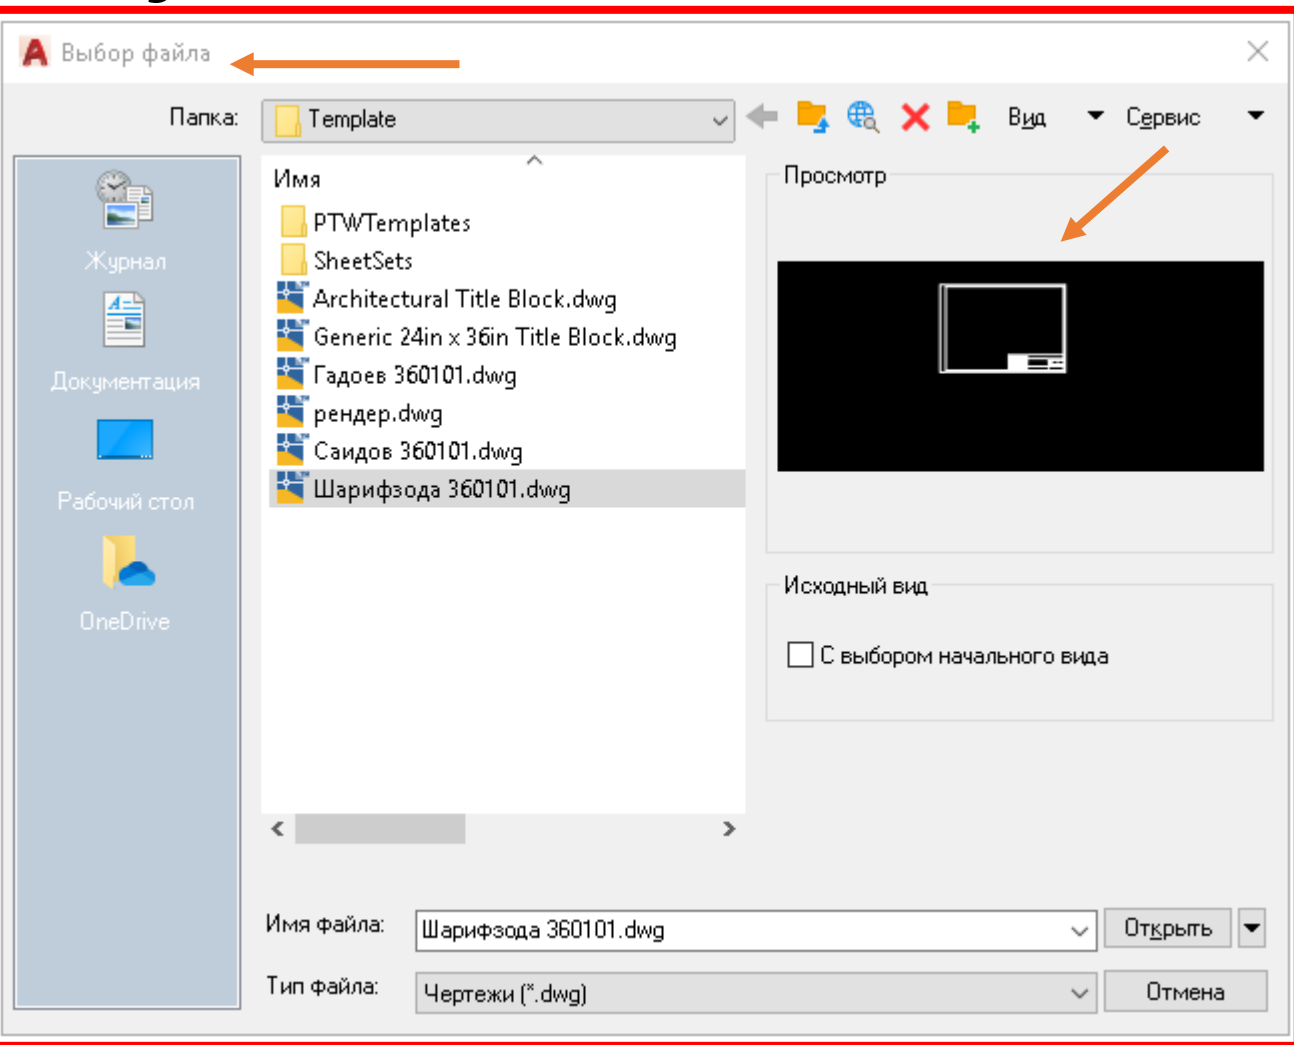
Выбор файла

Папка: Template

Вид Сервис

Журнал

Документация

Рабочий стол

OneDrive

Имя

PTWTemplates

SheetSets

Architectural Title Block.dwg

Generic 24in x 36in Title Block.dwg

Гадоев 360101.dwg

рендер.dwg

Саидов 360101.dwg

Шарифзода 360101.dwg

Просмотр

Исходный вид

С выбором начального вида

Имя файла: Шарифзода 360101.dwg

Открыть

Тип файла: Чертежи (*.dwg)

Отмена